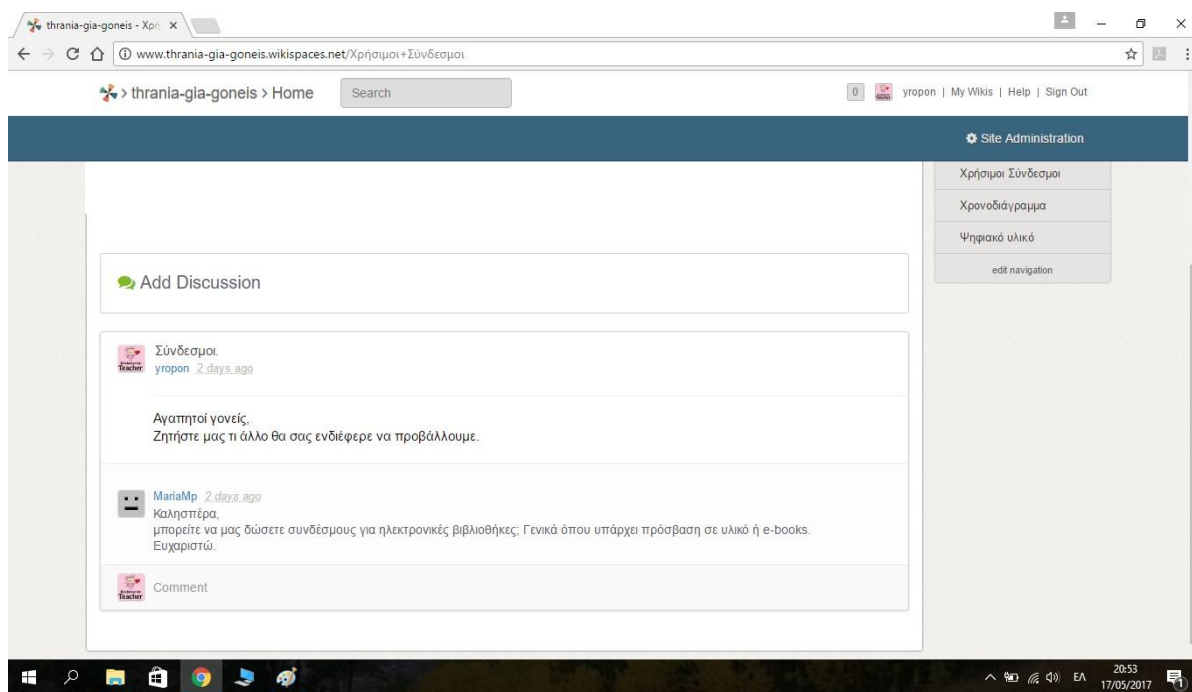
thrania-gia-goneis - Xρή ×

www.thrania-gia-goneis.wikispaces.net/Χρήσιμοι+Σύνδεσμοι

> thrania-gia-goneis > Home

Search

0

yropon | My Wikis | Help | Sign Out

Site Administration

Χρήσιμοι Σύνδεσμοι

Χρονοδιάγραμμα

Ψηφιακό υλικό

edit navigation

Add Discussion

Σύνδεσμοι.

Teacher

yropon 2 days ago

Αγαπητοί γονείς,
Ζητήστε μας τι άλλο θα σας ενδιέφερε να προβάλλουμε.

MariaMp 2 days ago

Καλησπέρα,
μπορείτε να μας δώσετε συνδέσμους για ηλεκτρονικές βιβλιοθήκες; Γενικά όπου υπάρχει πρόσβαση σε υλικό ή e-books.
Ευχαριστώ.

Teacher

Comment

ΕΛ

20:53
17/05/2017